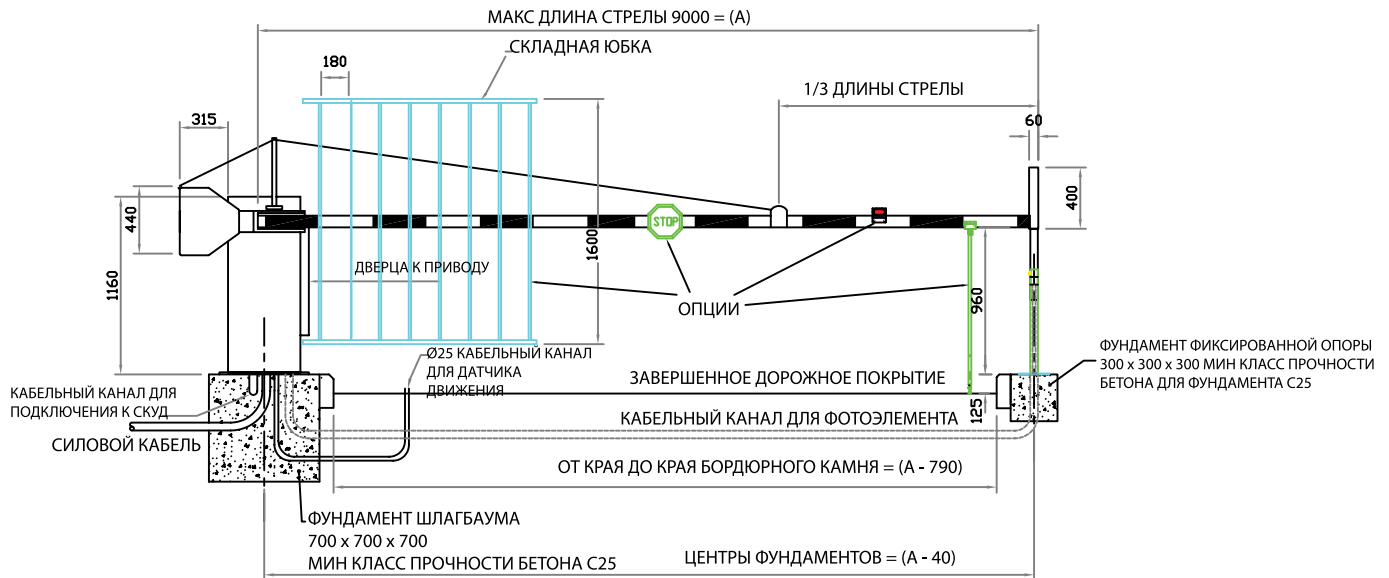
МАКС ДЛИНА СТРЕЛЫ 9000 = (A)

СКЛАДНАЯ ЮБКА

180

315

1/3 ДЛИНЫ СТРЕЛЫ

60

400

440

1160

1600

STOP

ДВЕРЦА К ПРИВОДУ

ОПЦИИ

960

125

ФУНДАМЕНТ ФИКСИРОВАННОЙ ОПОРЫ 300 x 300 x 300 МИН КЛАСС ПРОЧНОСТИ БЕТОНА ДЛЯ ФУНДАМЕНТА С25

Ø25 КАБЕЛЬНЫЙ КАНАЛ ДЛЯ ДАТЧИКА ДВИЖЕНИЯ

ЗАВЕРШЕННОЕ ДОРОЖНОЕ ПОКРЫТИЕ

КАБЕЛЬНЫЙ КАНАЛ ДЛЯ ПОДКЛЮЧЕНИЯ К СКУД

КАБЕЛЬНЫЙ КАНАЛ ДЛЯ ФОТОЭЛЕМЕНТА

СИЛОВОЙ КАБЕЛЬ

ОТ КРАЯ ДО КРАЯ БОРДЮРНОГО КАМНЯ = (A - 790)

ФУНДАМЕНТ ШЛАГБАУМА
700 x 700 x 700
МИН КЛАСС ПРОЧНОСТИ БЕТОНА С25

ЦЕНТРЫ ФУНДАМЕНТОВ = (A - 40)